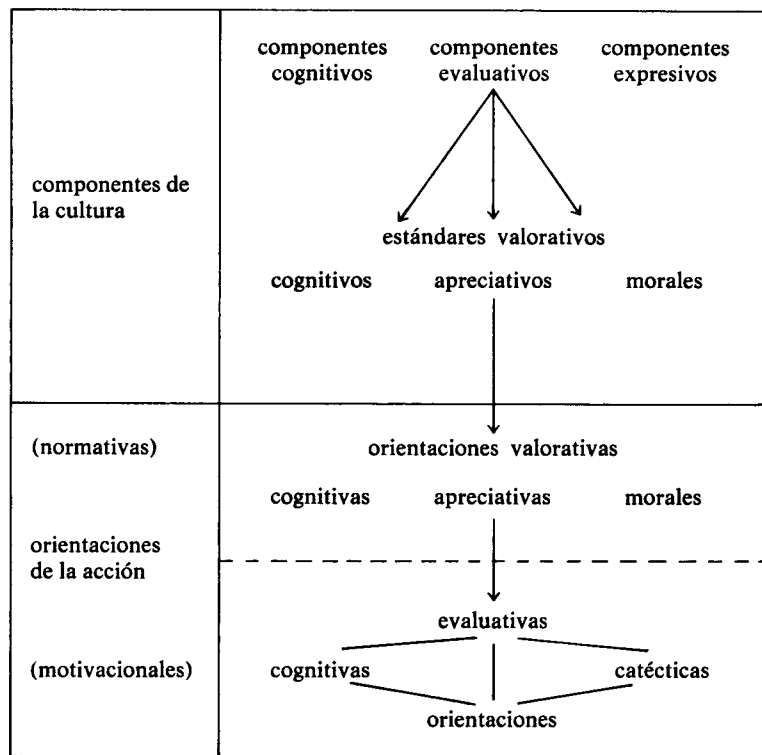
componentes de la cultura

componentes cognitivos

componentes evaluativos

componentes expresivos

estándares valorativos

cognitivos

apreciativos

morales

(normativas)

orientaciones de la acción

(motivacionales)

orientaciones valorativas

cognitivas

apreciativas

morales

evaluativas

cognitivas

catécticas

orientaciones